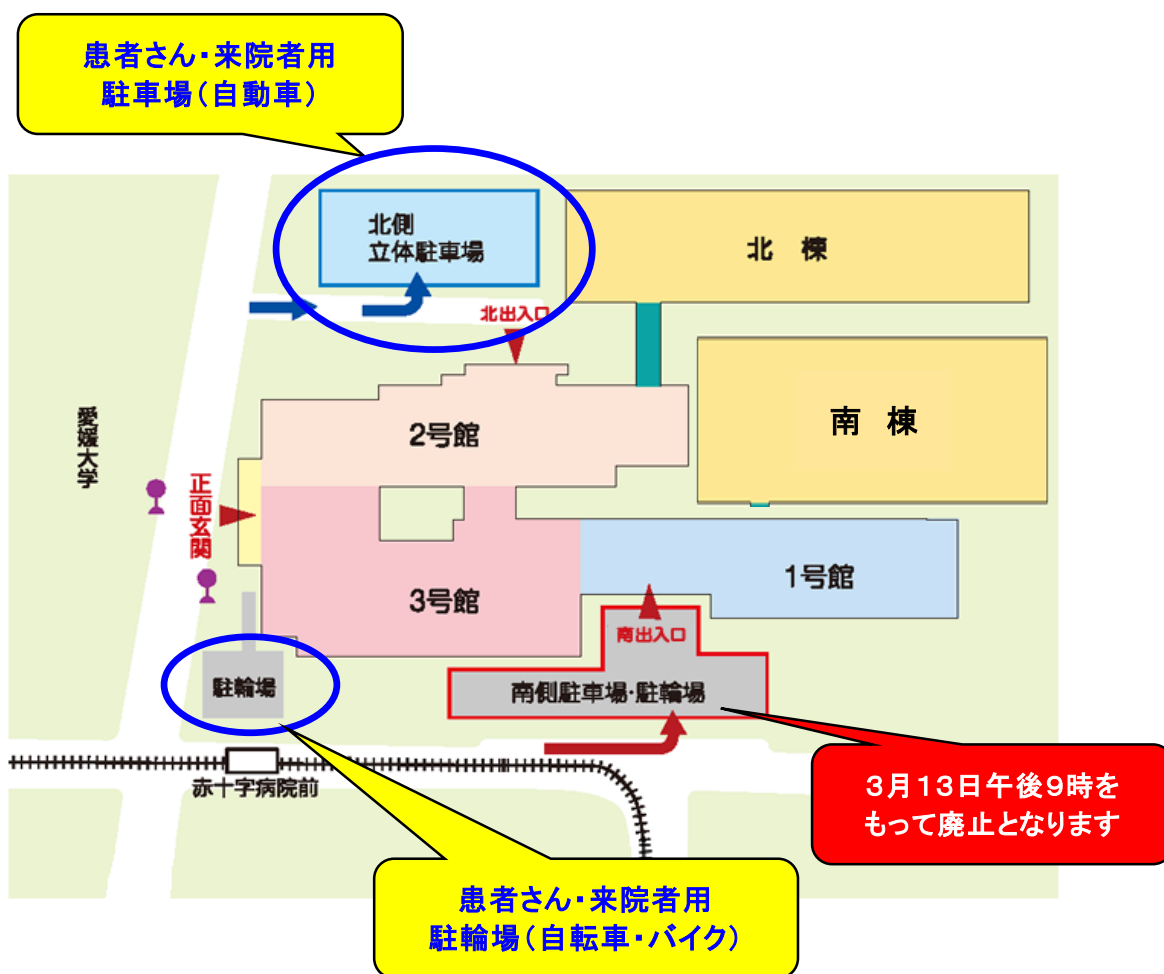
患者さん･来院者用
駐車場（自動車）

北側
立体駐車場

北　棟

北出入口

南　棟

2号館

愛媛大学

正面玄関

3号館

1号館

南出入口

駐輪場

南側駐車場･駐輪場

赤十字病院前

3月13日午後9時を
もって廃止となります

患者さん･来院者用
駐輪場（自転車･バイク）